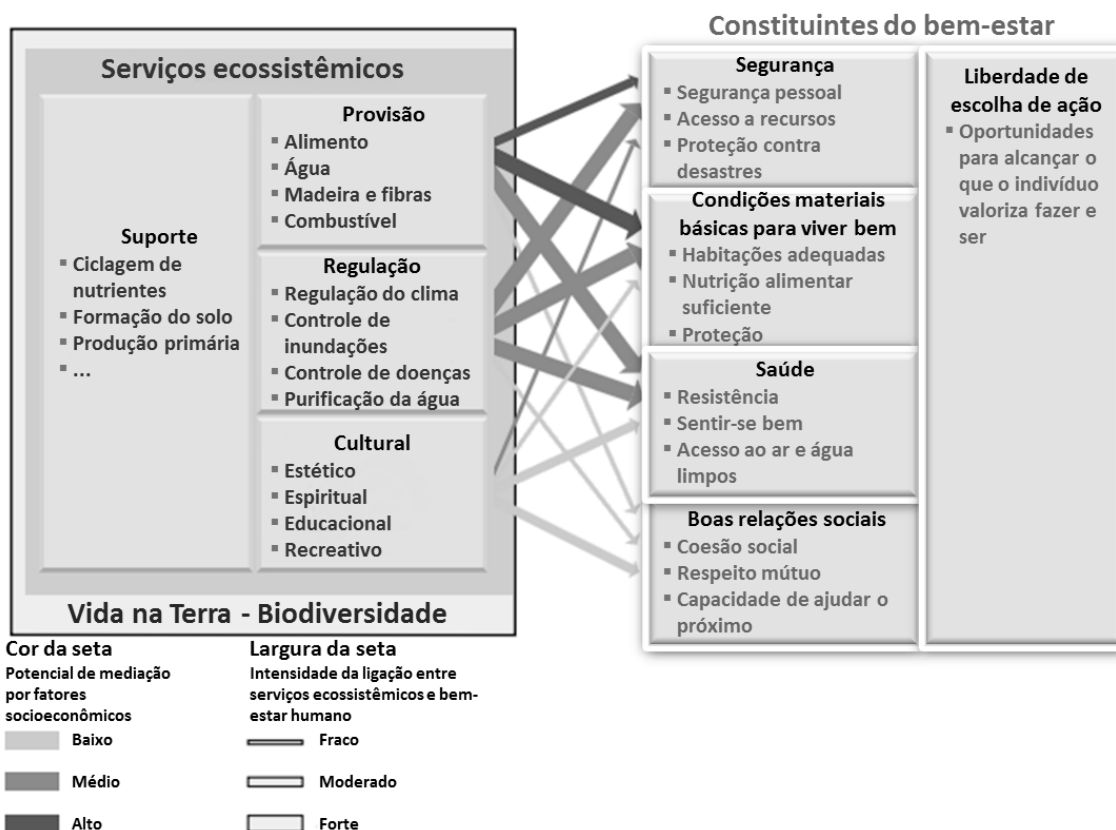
Constituintes do bem-estar

Serviços ecossistêmicos

Suporte
▪ Ciclagem de nutrientes
▪ Formação do solo
▪ Produção primária
▪ ...

Provisão
▪ Alimento
▪ Água
▪ Madeira e fibras
▪ Combustível

Regulação
▪ Regulação do clima
▪ Controle de inundações
▪ Controle de doenças
▪ Purificação da água

Cultural
▪ Estético
▪ Espiritual
▪ Educacional
▪ Recreativo

Vida na Terra - Biodiversidade

Segurança
▪ Segurança pessoal
▪ Acesso a recursos
▪ Proteção contra desastres

Condições materiais básicas para viver bem
▪ Habitações adequadas
▪ Nutrição alimentar suficiente
▪ Proteção

Saúde
▪ Resistência
▪ Sentir-se bem
▪ Acesso ao ar e água limpos

Boas relações sociais
▪ Coesão social
▪ Respeito mútuo
▪ Capacidade de ajudar o próximo

Liberdade de escolha de ação
▪ Oportunidades para alcançar o que o indivíduo valoriza fazer e ser

Cor da seta
Potencial de mediação por fatores socioeconômicos
Baixo
Médio
Alto

Largura da seta
Intensidade da ligação entre serviços ecossistêmicos e bem-estar humano
Fraco
Moderado
Forte